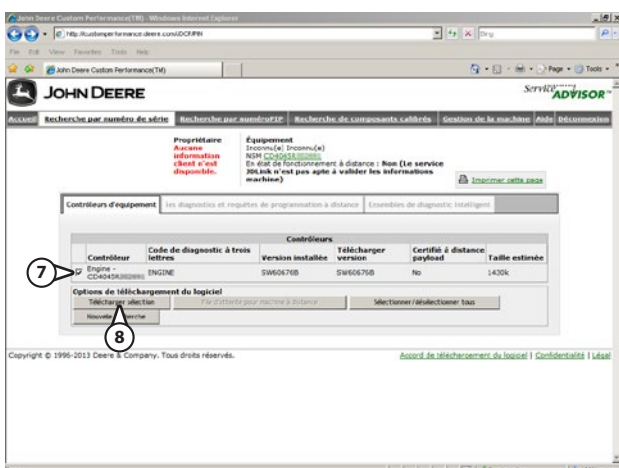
John Deere Custom Performance(TM) - Windows Internet Explorer

http://customperformance.deere.com/JDCP/PIN

File Edit View Favorites Tools Help

John Deere Custom Performance(TM)

Page Tools

JOHN DEERE

Service ADVISOR

Accueil | Recherche par numéro de série | Recherche par numéroPIP | Recherche de composants calibrés | Gestion de la machine | Aide | Déconnexion

Propriétaire
Aucune information client n'est disponible.

Équipement
Inconnu(e) Inconnu(e)
NSM CD4045R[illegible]
En état de fonctionnement à distance : Non (Le service JDLink n'est pas apte à valider les informations machine)

Imprimer cette page

Contrôleurs d'équipement | Les diagnostics et requêtes de programmation à distance | Ensembles de diagnostic intelligent

Contrôleurs

| Contrôleur | Code de diagnostic à trois lettres | Version installée | Télécharger version | Certifié à distance payload | Taille estimée |
|---|---|---|---|---|---|
| Engine - CD4045R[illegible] | ENGINE | SW60676B | SW60676B | No | 1430k |

7

Options de téléchargement du logiciel

Télécharger sélection | Fin d'attente pour machine à distance | Sélectionner/désélectionner tous

Nouvelle recherche

8

Copyright © 1996-2013 Deere & Company. Tous droits réservés.

Accord de téléchargement du logiciel | Confidentialité | Légal